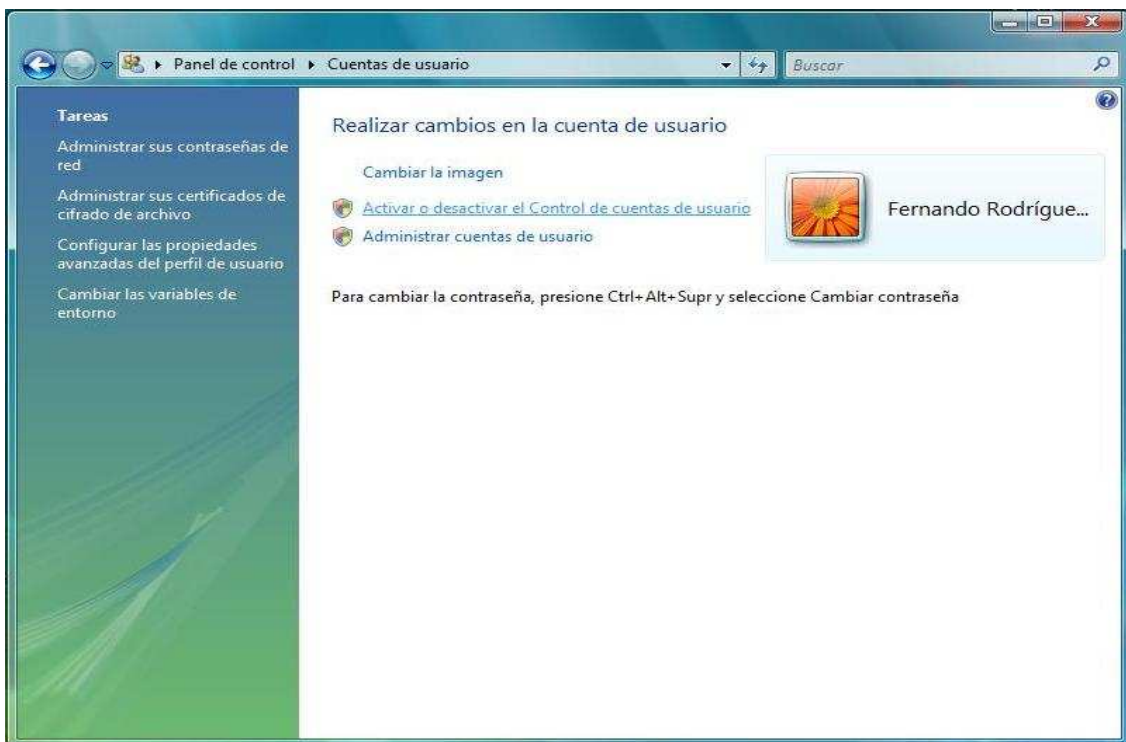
▸ Panel de control ▸ Cuentas de usuario

Buscar

Tareas

Administrar sus contraseñas de red

Administrar sus certificados de cifrado de archivo

Configurar las propiedades avanzadas del perfil de usuario

Cambiar las variables de entorno

Realizar cambios en la cuenta de usuario

Cambiar la imagen

Activar o desactivar el Control de cuentas de usuario

Administrar cuentas de usuario

Fernando Rodrígue...

Para cambiar la contraseña, presione Ctrl+Alt+Supr y seleccione Cambiar contraseña